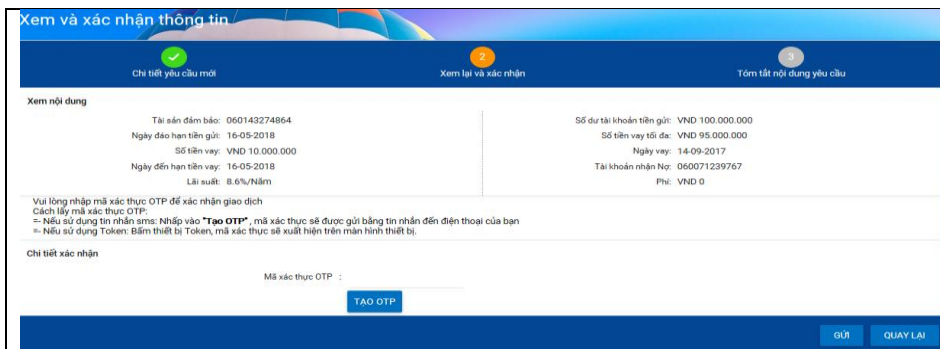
Xem và xác nhận thông tin

Chi tiết yêu cầu mới

2
Xem lại và xác nhận

3
Tóm tắt nội dung yêu cầu

Xem nội dung

Tài sản đảm bảo: 060143274864
Ngày đáo hạn tiền gửi: 16-05-2018
Số tiền vay: VND 10.000.000
Ngày đến hạn tiền vay: 16-05-2018
Lãi suất: 8.6%/Năm

Số dư tài khoản tiền gửi: VND 100.000.000
Số tiền vay tối đa: VND 95.000.000
Ngày vay: 14-09-2017
Tài khoản nhận Nợ: 060071239767
Phí: VND 0

Vui lòng nhập mã xác thực OTP để xác nhận giao dịch
Cách lấy mã xác thực OTP:
=- Nếu sử dụng tin nhắn sms: Nhấp vào "Tạo OTP", mã xác thực sẽ được gửi bằng tin nhắn đến điện thoại của bạn
=- Nếu sử dụng Token: Bấm thiết bị Token, mã xác thực sẽ xuất hiện trên màn hình thiết bị.

Chi tiết xác nhận

Mã xác thực OTP :

TẠO OTP

GỬI QUAY LẠI